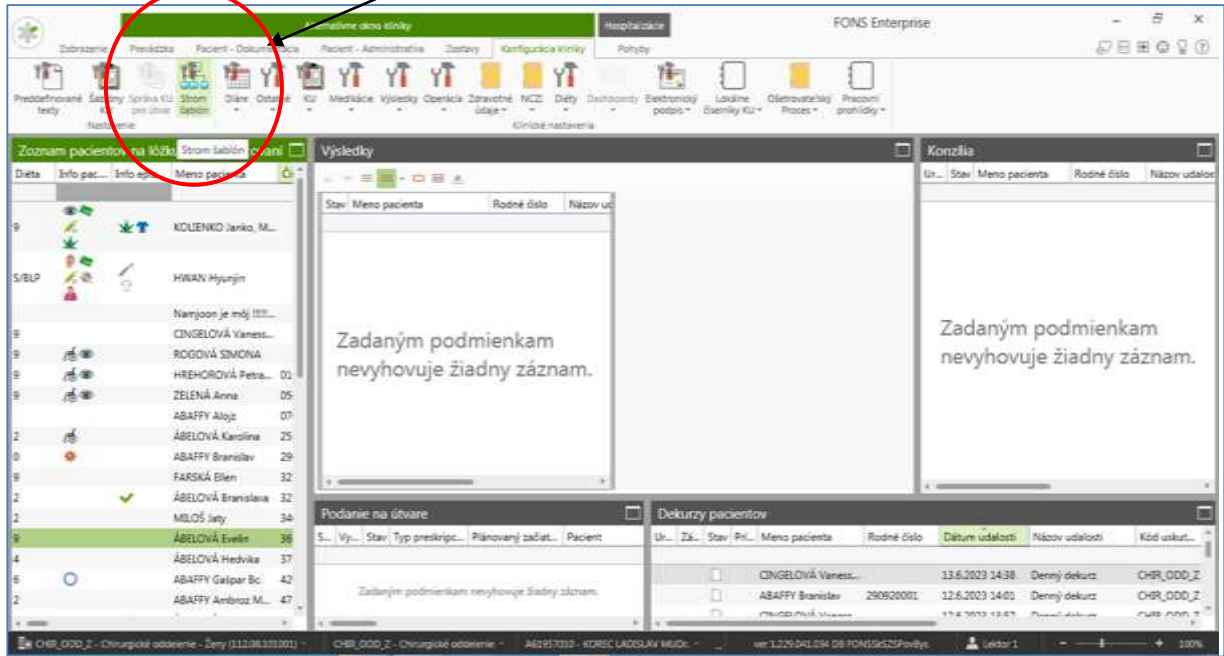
Alternatívne okno kliniky | Hospitalizácie | FONS Enterprise

Zobrazenie | Prevádzka | Pacient - Dokumentácia | Pacient - Administratíva | Zostavy | Konfigurácia kliniky | Pohyby

Preddefinované texty | Šablóny | Správa KU pre útvar | Strom šablón | Diáre | Ostatné | KU | Medikácie | Výsledky | Operácia | Zdravotné údaje | NCZI | Diéty | Dashboardy | Elektronický podpis | Lokálne číselníky KU | Ošetrovateľský Proces | Pracovné prehliadky

Nastavenie | Klinické nastavenia

Zoznam pacientov na lôžku | Strom šablón

| Diéta | Info pac... | Info epi... | Meno pacienta | Čí |
|---|---|---|---|---|
| 9 | | | KOLIENKO Janko, M... | |
| S/BLP | | | HWAN Hyunjin | |
| | | | Namjoon je môj !!!!... | |
| 9 | | | CINGELOVÁ Vaness... | |
| 9 | | | ROGOVÁ SIMONA | |
| 9 | | | HREHOROVÁ Petra... | 01 |
| 9 | | | ZELENÁ Anna | 05 |
| | | | ABAFFY Alojz | 07 |
| 2 | | | ÁBELOVÁ Karolína | 25 |
| 0 | | | ABAFFY Branislav | 29 |
| 9 | | | FARSKÁ Ellen | 32 |
| 2 | | | ÁBELOVÁ Branislava | 32 |
| 2 | | | MILOŠ Jaty | 34 |
| 9 | | | ÁBELOVÁ Evelín | 36 |
| 4 | | | ÁBELOVÁ Hedvika | 37 |
| 6 | | | ABAFFY Gašpar Bc. | 42 |
| 2 | | | ABAFFY Ambroz M... | 47 |

Výsledky

| Stav | Meno pacienta | Rodné číslo | Názov ud |
|---|---|---|---|

Zadaným podmienkam nevyhovuje žiadny záznam.

Konzília

| Ur... | Stav | Meno pacienta | Rodné číslo | Názov udalos |
|---|---|---|---|---|

Zadaným podmienkam nevyhovuje žiadny záznam.

Podanie na útvare

| S... | Vy... | Stav | Typ preskripc... | Plánovaný začiat... | Pacient |
|---|---|---|---|---|---|

Zadaným podmienkam nevyhovuje žiadny záznam.

Dekurzy pacientov

| Ur... | Zá... | Stav | Pri... | Meno pacienta | Rodné číslo | Dátum udalosti | Názov udalosti | Kód uskut... |
|---|---|---|---|---|---|---|---|---|
| | | | | CINGELOVÁ Vaness... | | 13.6.2023 14:38 | Denný dekurz | CHIR_ODD_Z |
| | | | | ABAFFY Branislav | 290920001 | 12.6.2023 14:01 | Denný dekurz | CHIR_ODD_Z |
| | | | | CINGELOVÁ Vaness... | | 12.6.2023 13:57 | Denný dekurz | CHIR_ODD_Z |

CHIR_ODD_Z - Chirurgické oddelenie - Ženy (112.08.101001) | CHIR_ODD_Z - Chirurgické oddelenie | A61957010 - KOREC LADISLAV MUDr. | ver: 1.229.041.034 DB FONSSkSZSPoviBys | Lekdor 1 | 100%